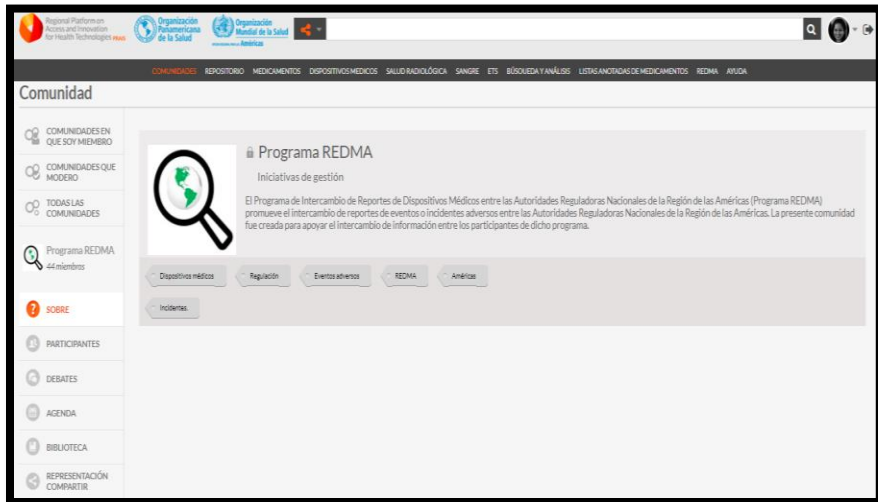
Regional Platform on Access and Innovation for Health Technologies PRAIS

Organización Panamericana de la Salud

Organización Mundial de la Salud Américas

COMUNIDADES REPOSITORIO MEDICAMENTOS DISPOSITIVOS MEDICOS SALUD RADIOLÓGICA SANGRE ETS BÚSQUEDA Y ANÁLISIS LISTAS ANOTADAS DE MEDICAMENTOS REDMA AYUDA

Comunidad

COMUNIDADES EN QUE SOY MIEMBRO

COMUNIDADES QUE MODERO

TODAS LAS COMUNIDADES

Programa REDMA
44 miembros

SOBRE

PARTICIPANTES

DEBATES

AGENDA

BIBLIOTECA

REPRESENTACIÓN COMPARTIR

Programa REDMA

Iniciativas de gestión

El Programa de Intercambio de Reportes de Dispositivos Médicos entre las Autoridades Reguladoras Nacionales de la Región de las Américas (Programa REDMA) promueve el intercambio de reportes de eventos o incidentes adversos entre las Autoridades Reguladoras Nacionales de la Región de las Américas. La presente comunidad fue creada para apoyar el intercambio de información entre los participantes de dicho programa.

Dispositivos médicos

Regulación

Eventos adversos

REDMA

Américas

Incidentes.